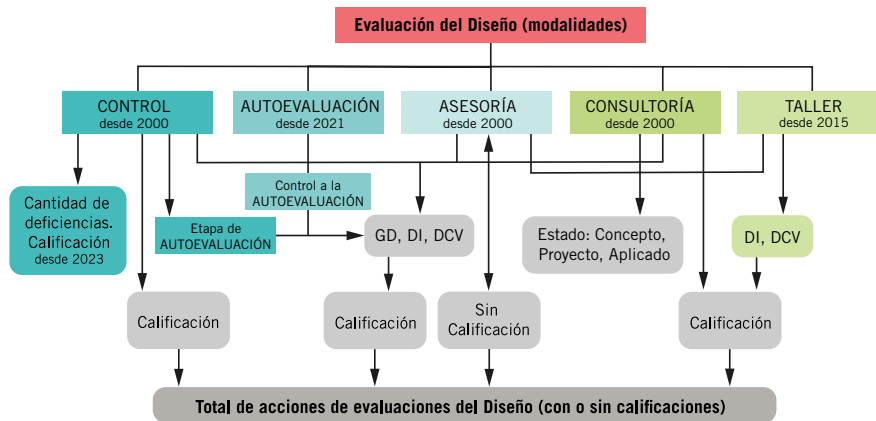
Evaluación del Diseño (modalidades)

CONTROL
desde 2000

AUTOEVALUACIÓN
desde 2021

ASESORÍA
desde 2000

CONSULTORÍA
desde 2000

TALLER
desde 2015

Cantidad de deficiencias. Calificación
desde 2023

Control a la AUTOEVALUACIÓN

Etapa de AUTOEVALUACIÓN

GD, DI, DCV

Estado: Concepto, Proyecto, Aplicado

DI, DCV

Calificación

Calificación

Sin Calificación

Calificación

Total de acciones de evaluaciones del Diseño (con o sin calificaciones)